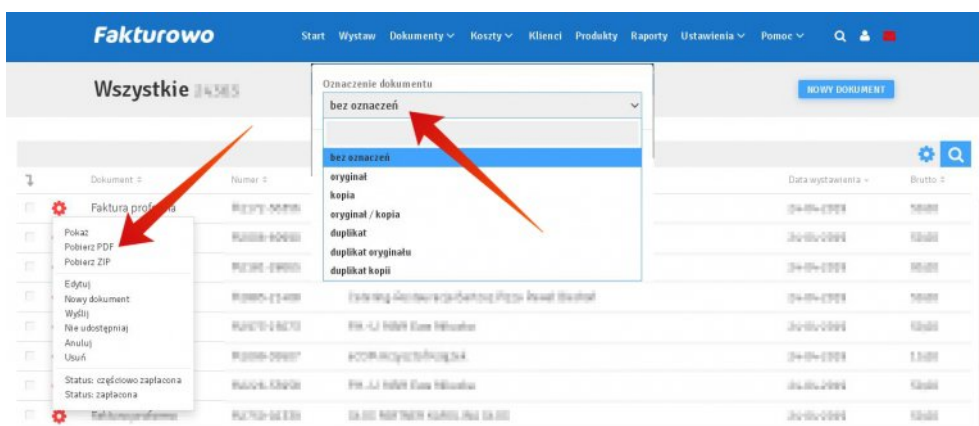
Fakturowo

Start Wystaw Dokumenty Koszty Klienci Produkty Raporty Ustawienia Pomoc

Wszystkie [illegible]

Oznaczenie dokumentu

bez oznaczeń

bez oznaczeń
oryginał
kopia
oryginał / kopia
duplikat
duplikat oryginału
duplikat kopii

NOWY DOKUMENT

Dokument
Numer
Data wystawienia
Brutto

Faktura profo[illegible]

Pokaż
Pobierz PDF
Pobierz ZIP
Edytuj
Nowy dokument
Wyślij
Nie udostępniaj
Anuluj
Usuń
Status: częściowo zapłacona
Status: zapłacona